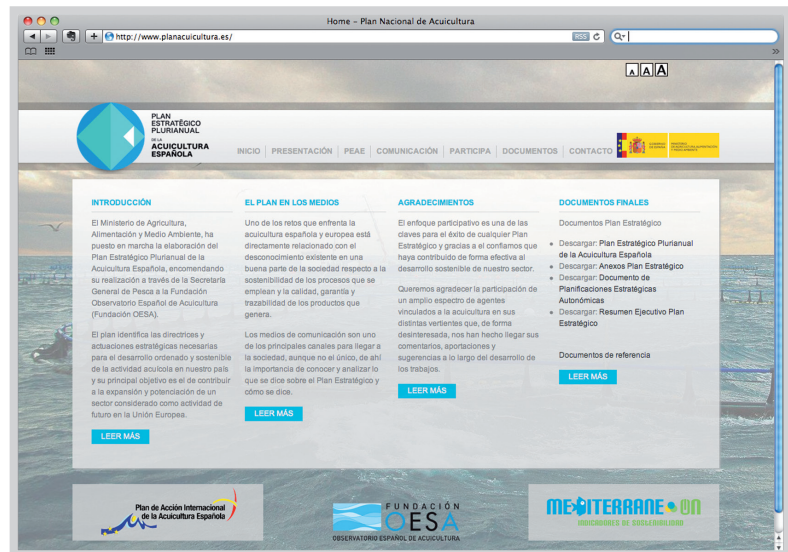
Home – Plan Nacional de Acuicultura

http://www.planacuicultura.es/

RSS

A A A

PLAN ESTRATÉGICO PLURIANUAL DE LA ACUICULTURA ESPAÑOLA

INICIO | PRESENTACIÓN | PEAE | COMUNICACIÓN | PARTICIPA | DOCUMENTOS | CONTACTO

GOBIERNO DE ESPAÑA | MINISTERIO DE AGRICULTURA, ALIMENTACIÓN Y MEDIO AMBIENTE

INTRODUCCIÓN

El Ministerio de Agricultura, Alimentación y Medio Ambiente, ha puesto en marcha la elaboración del Plan Estratégico Plurianual de la Acuicultura Española, encomendando su realización a través de la Secretaría General de Pesca a la Fundación Observatorio Español de Acuicultura (Fundación OESA).

El plan identifica las directrices y actuaciones estratégicas necesarias para el desarrollo ordenado y sostenible de la actividad acuícola en nuestro país y su principal objetivo es el de contribuir a la expansión y potenciación de un sector considerado como actividad de futuro en la Unión Europea.

LEER MÁS

EL PLAN EN LOS MEDIOS

Uno de los retos que enfrenta la acuicultura española y europea está directamente relacionado con el desconocimiento existente en una buena parte de la sociedad respecto a la sostenibilidad de los procesos que se emplean y la calidad, garantía y trazabilidad de los productos que genera.

Los medios de comunicación son uno de los principales canales para llegar a la sociedad, aunque no el único, de ahí la importancia de conocer y analizar lo que se dice sobre el Plan Estratégico y cómo se dice.

LEER MÁS

AGRADECIMIENTOS

El enfoque participativo es una de las claves para el éxito de cualquier Plan Estratégico y gracias a el confiamos que haya contribuido de forma efectiva al desarrollo sostenible de nuestro sector.

Queremos agradecer la participación de un amplio espectro de agentes vinculados a la acuicultura en sus distintas vertientes que, de forma desinteresada, nos han hecho llegar sus comentarios, aportaciones y sugerencias a lo largo del desarrollo de los trabajos.

LEER MÁS

DOCUMENTOS FINALES

Documentos Plan Estratégico

- Descargar: Plan Estratégico Plurianual de la Acuicultura Española
- Descargar: Anexos Plan Estratégico
- Descargar: Documento de Planificaciones Estratégicas Autonómicas
- Descargar: Resumen Ejecutivo Plan Estratégico

Documentos de referencia

LEER MÁS

Plan de Acción Internacional de la Acuicultura Española

FUNDACIÓN OESA OBSERVATORIO ESPAÑOL DE ACUICULTURA

MEDITERRANEO UN INDICADORES DE SOSTENIBILIDAD